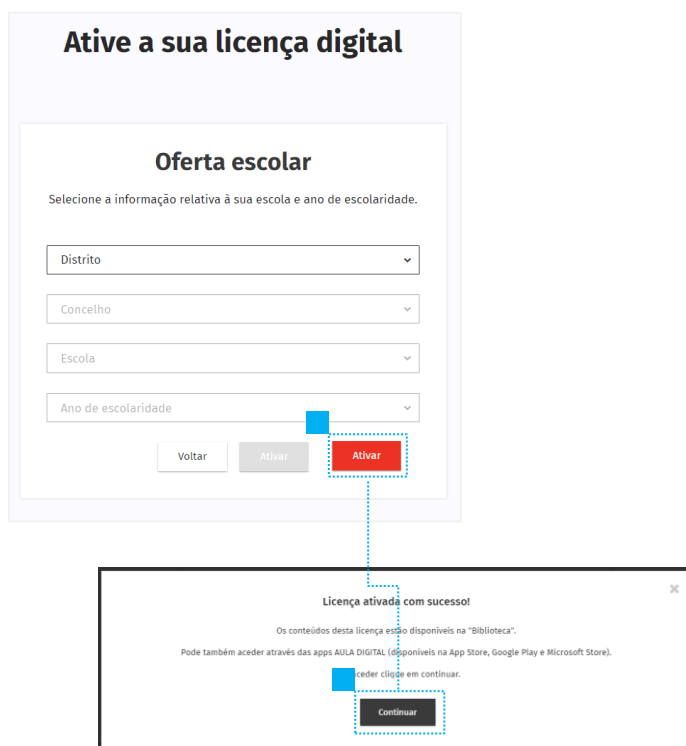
Ative a sua licença digital

Oferta escolar

Selecione a informação relativa à sua escola e ano de escolaridade.

Distrito

Concelho

Escola

Ano de escolaridade

Voltar

Ativar

Ativar

×

Licença ativada com sucesso!

Os conteúdos desta licença estão disponíveis na "Biblioteca".

Pode também aceder através das apps AULA DIGITAL (disponíveis na App Store, Google Play e Microsoft Store).

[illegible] aceder clique em continuar.

Continuar